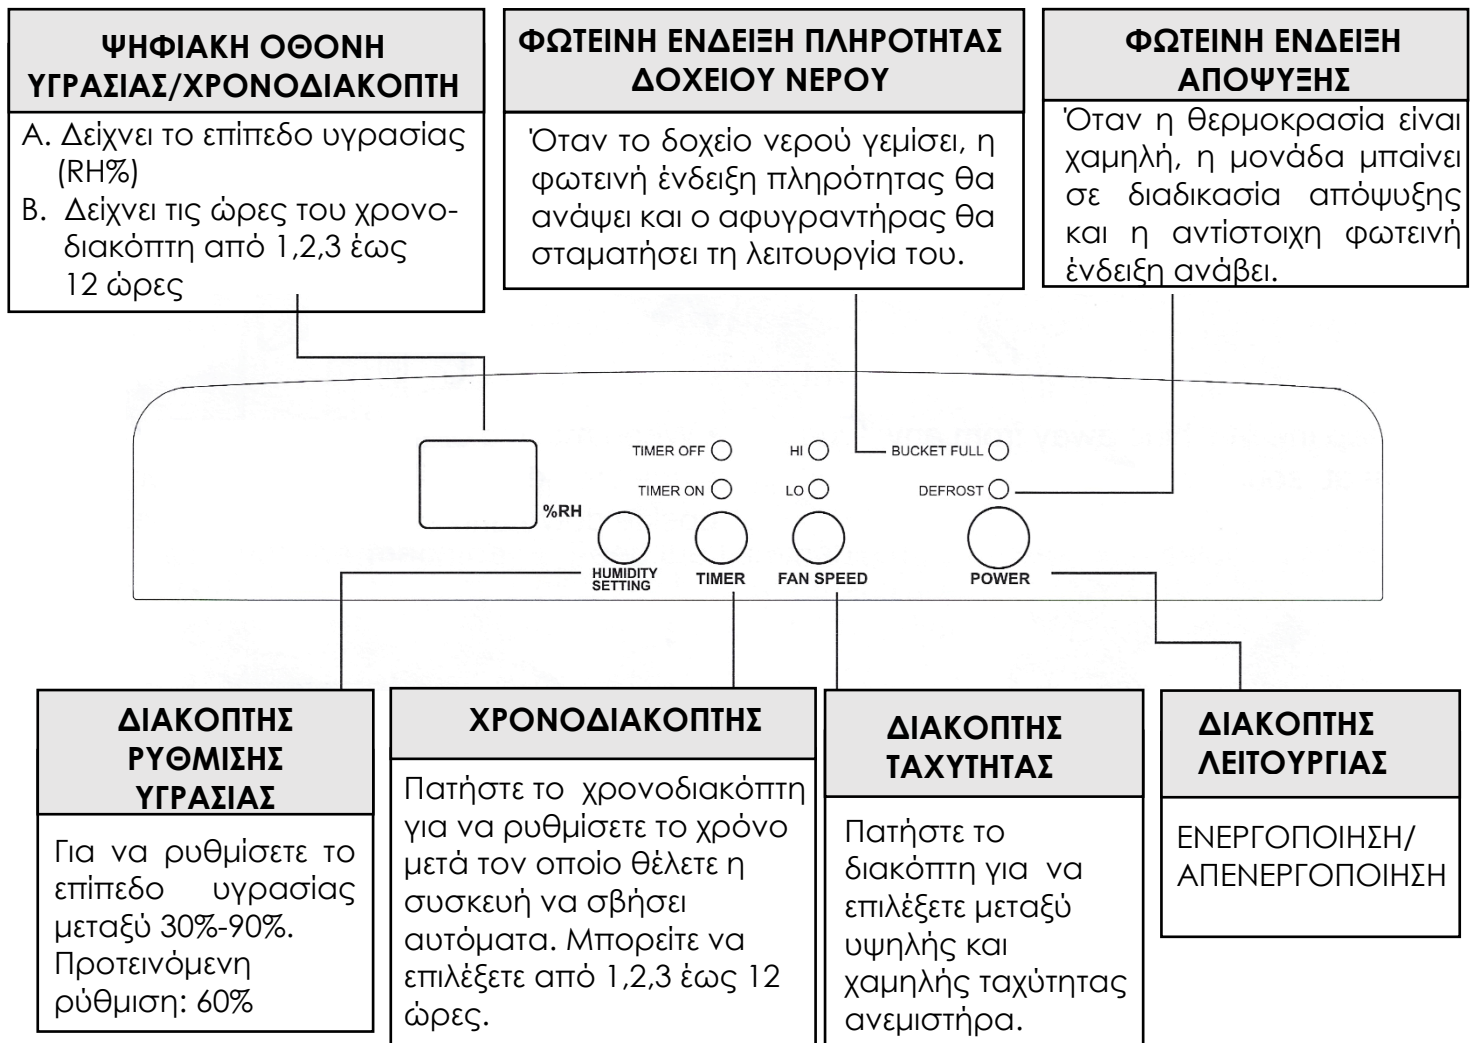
ΨΗΦΙΑΚΗ ΟΘΟΝΗ ΥΓΡΑΣΙΑΣ/ΧΡΟΝΟΔΙΑΚΟΠΤΗ

A. Δείχνει το επίπεδο υγρασίας (RH%)
B. Δείχνει τις ώρες του χρονοδιακόπτη από 1,2,3 έως 12 ώρες

ΦΩΤΕΙΝΗ ΕΝΔΕΙΞΗ ΠΛΗΡΟΤΗΤΑΣ ΔΟΧΕΙΟΥ ΝΕΡΟΥ

Όταν το δοχείο νερού γεμίσει, η φωτεινή ένδειξη πληρότητας θα ανάψει και ο αφυγραντήρας θα σταματήσει τη λειτουργία του.

ΦΩΤΕΙΝΗ ΕΝΔΕΙΞΗ ΑΠΟΨΥΞΗΣ

Όταν η θερμοκρασία είναι χαμηλή, η μονάδα μπαίνει σε διαδικασία απόψυξης και η αντίστοιχη φωτεινή ένδειξη ανάβει.

%RH
TIMER OFF
TIMER ON
HI
LO
BUCKET FULL
DEFROST
HUMIDITY SETTING
TIMER
FAN SPEED
POWER

ΔΙΑΚΟΠΤΗΣ ΡΥΘΜΙΣΗΣ ΥΓΡΑΣΙΑΣ

Για να ρυθμίσετε το επίπεδο υγρασίας μεταξύ 30%-90%. Προτεινόμενη ρύθμιση: 60%

ΧΡΟΝΟΔΙΑΚΟΠΤΗΣ

Πατήστε το χρονοδιακόπτη για να ρυθμίσετε το χρόνο μετά τον οποίο θέλετε η συσκευή να σβήσει αυτόματα. Μπορείτε να επιλέξετε από 1,2,3 έως 12 ώρες.

ΔΙΑΚΟΠΤΗΣ ΤΑΧΥΤΗΤΑΣ

Πατήστε το διακόπτη για να επιλέξετε μεταξύ υψηλής και χαμηλής ταχύτητας ανεμιστήρα.

ΔΙΑΚΟΠΤΗΣ ΛΕΙΤΟΥΡΓΙΑΣ

ΕΝΕΡΓΟΠΟΙΗΣΗ/ ΑΠΕΝΕΡΓΟΠΟΙΗΣΗ